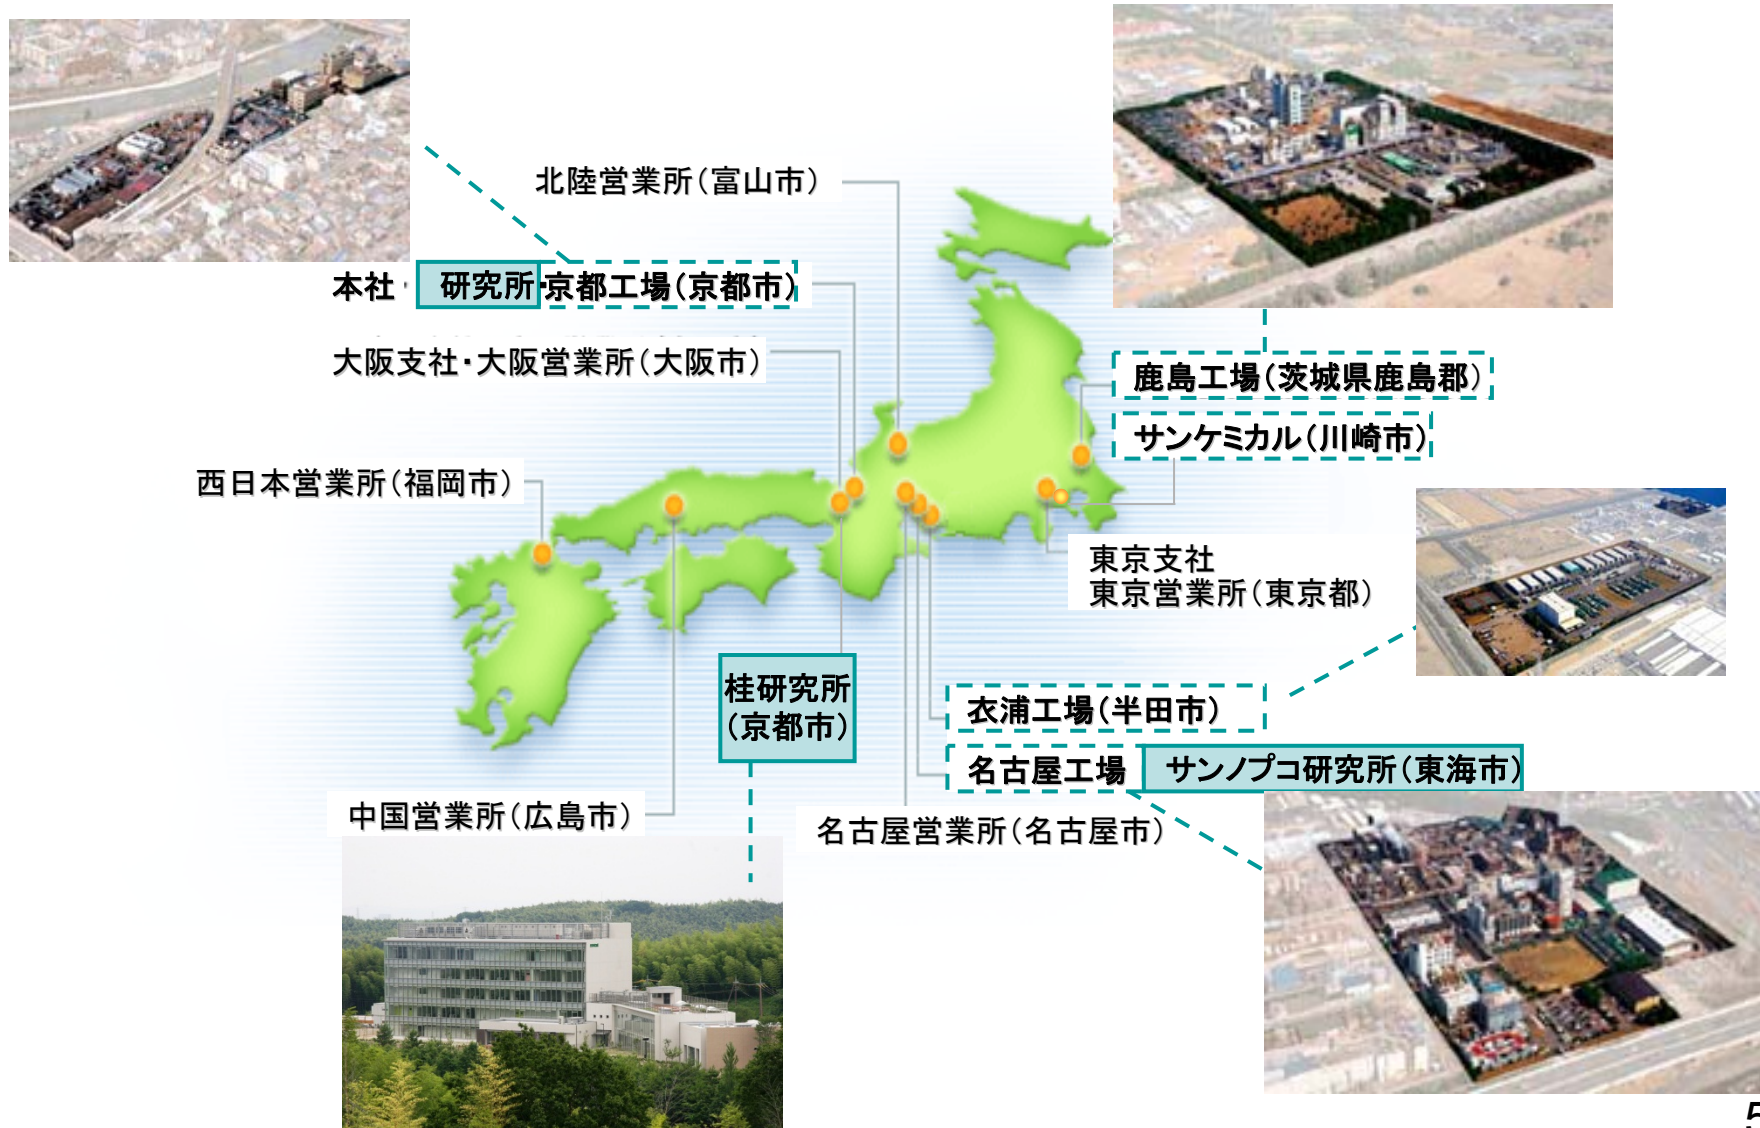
北陸営業所(富山市)

本社・研究所・京都工場(京都市)

大阪支社・大阪営業所(大阪市)

西日本営業所(福岡市)

鹿島工場(茨城県鹿島郡)

サンケミカル(川崎市)

東京支社
東京営業所(東京都)

桂研究所
(京都市)

衣浦工場(半田市)

名古屋工場 サンノプコ研究所(東海市)

中国営業所(広島市)

名古屋営業所(名古屋市)

5